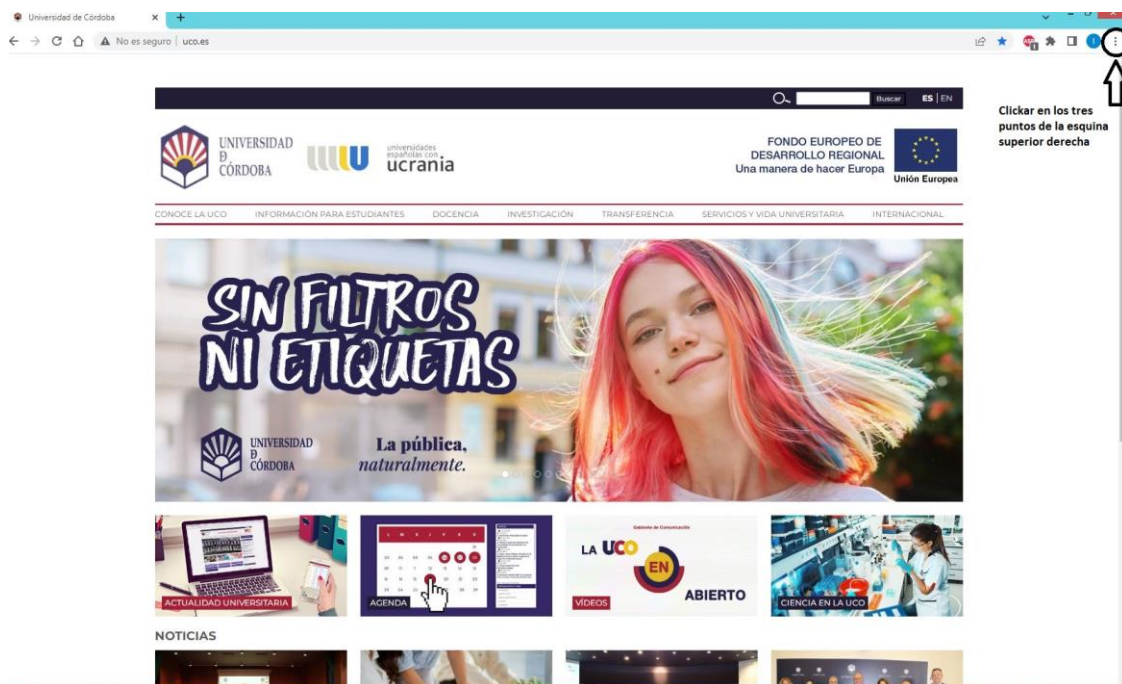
Universidad de Córdoba ×
No es seguro | uco.es

Buscar ES | EN

Clickar en los tres puntos de la esquina superior derecha

UNIVERSIDAD D CÓRDOBA
universidades españolas con ucrania

FONDO EUROPEO DE DESARROLLO REGIONAL
Una manera de hacer Europa
Unión Europea

CONOCE LA UCO INFORMACIÓN PARA ESTUDIANTES DOCENCIA INVESTIGACIÓN TRANSFERENCIA SERVICIOS Y VIDA UNIVERSITARIA INTERNACIONAL

SIN FILTROS NI ETIQUETAS

UNIVERSIDAD D CÓRDOBA
La pública, naturalmente.

ACTUALIDAD UNIVERSITARIA
AGENDA
Gabinete de Comunicación
LA UCO EN ABIERTO
VÍDEOS
CIENCIA EN LA UCO

NOTICIAS